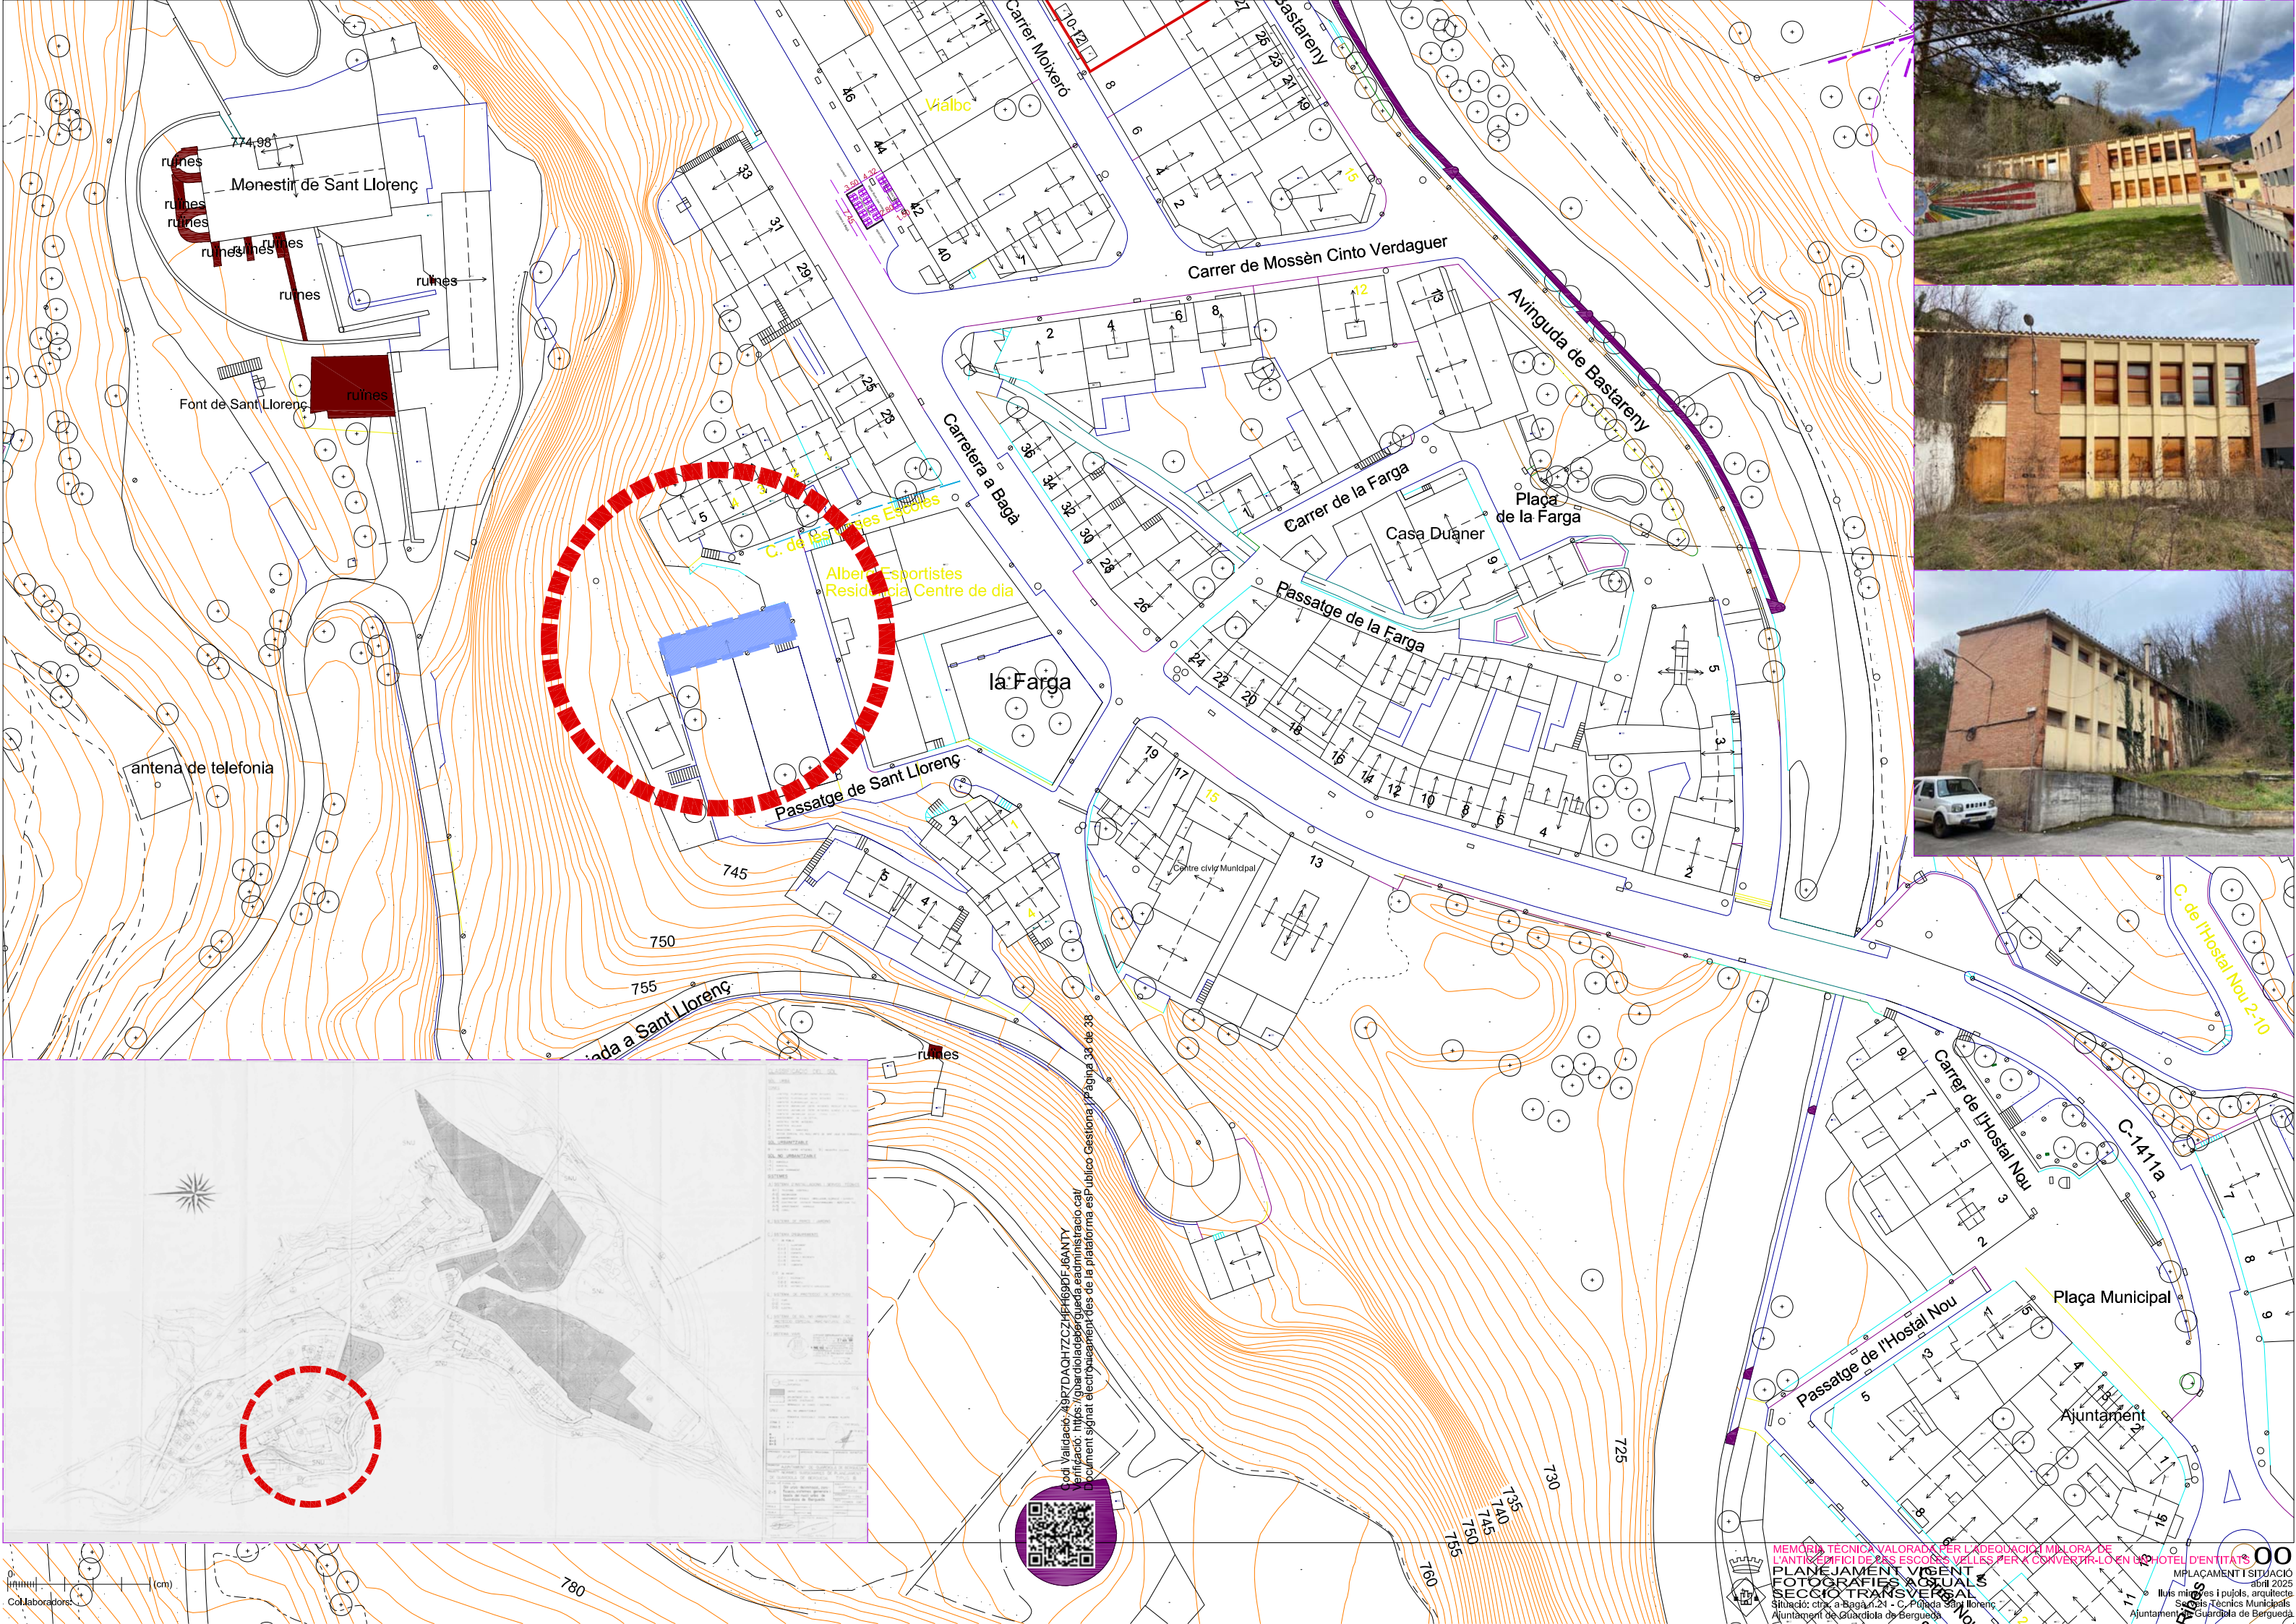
774,98
ruïnes
Monestir de Sant Llorenç
ruïnes
ruïnes
ruïnes
ruïnes
ruïnes
ruïnes
ruïnes
Font de Sant Llorenç
ruïnes
antena de telefonia
Carrer Moixeró
Bastareny
Vialbo
Carrer de Mossèn Cinto Verdaguer
Avinguda de Bastareny
Carretera a Bagà
Carrer de la Farga
Plaça de la Farga
Casa Duaner
Passatge de la Farga
C. de les Escoles
Alberg Esportistes
Residència Centre de dia
la Farga
Passatge de Sant Llorenç
Centre cívic Municipal
745
750
755
ada a Sant Llorenç
ruïnes
C. de l'Hostal Nou 2-10
Carrer de l'Hostal Nou
C-1411a
Plaça Municipal
Passatge de l'Hostal Nou
Ajuntament
725
730
735
740
745
750
755
760
780
Codi Validació: A97DAQH7ZCZHFH69DFJ6ANTY
Verificació: https://guardioladebergueda.eadministracio.cat/
Document signat electrònicament des de la plataforma esPublico Gestiona | Pàgina 33 de 38
Col·laboradors:
(cm)
MEMÒRIA TÈCNICA VALORADA PER L'ADEQUACIÓ I MILLORA DE L'ANTIC EDIFICI DE LES ESCOLES VELLES PER A CONVERTIR-LO EN UN HOTEL D'ENTITATS
PLANEJAMENT VIGENT
FOTOGRAFIES ACTUALS
SECCIÓ TRANSVERSAL
Situació: ctra. a Bagà n.24 - C. Pujada Sant llorenç
Ajuntament de Guardiola de Berguedà
00
EMPLAÇAMENT I SITUACIÓ
abril 2025
lluís minoves i pujols, arquitecte
Serveis Tècnics Municipals
Ajuntament de Guardiola de Berguedà